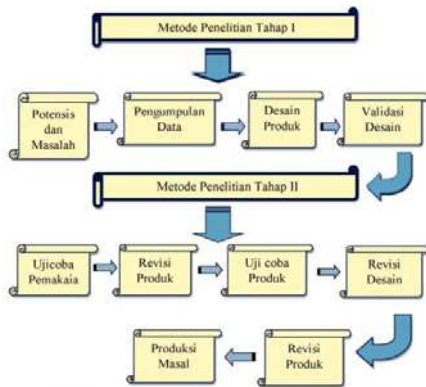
Metode Penelitian Tahap I

Potensis dan Masalah

Pengumpulan Data

Desain Produk

Validasi Desain

Metode Penelitian Tahap II

Ujicoba Pemakaia

Revisi Produk

Uji coba Produk

Revisi Desain

Revisi Produk

Produksi Masal